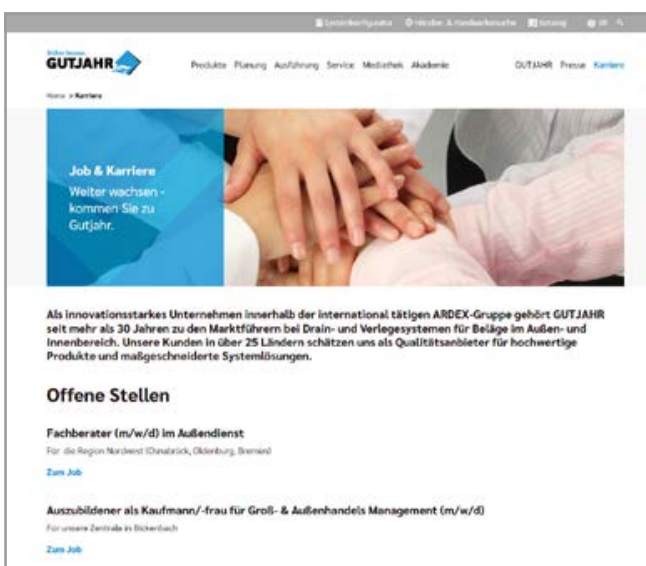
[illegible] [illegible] & Handwerkersuche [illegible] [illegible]

Sicher bauen GUTJAHR

Produkte Planung Ausführung Service Mediathek Akademie

GUTJAHR Presse Karriere

Home > Karriere

Job & Karriere

Weiter wachsen - kommen Sie zu Gutjahr.

Als innovationsstarkes Unternehmen innerhalb der international tätigen ARDEX-Gruppe gehört GUTJAHR seit mehr als 30 Jahren zu den Marktführern bei Drain- und Verlegesystemen für Beläge im Außen- und Innenbereich. Unsere Kunden in über 25 Ländern schätzen uns als Qualitätsanbieter für hochwertige Produkte und maßgeschneiderte Systemlösungen.

Offene Stellen

Fachberater (m/w/d) im Außendienst

Für die Region Nordwest (Osnabrück, Oldenburg, Bremen)

Zum Job

Auszubildener als Kaufmann/-frau für Groß- & Außenhandels Management (m/w/d)

Für unsere Zentrale in Bickenbach

Zum Job